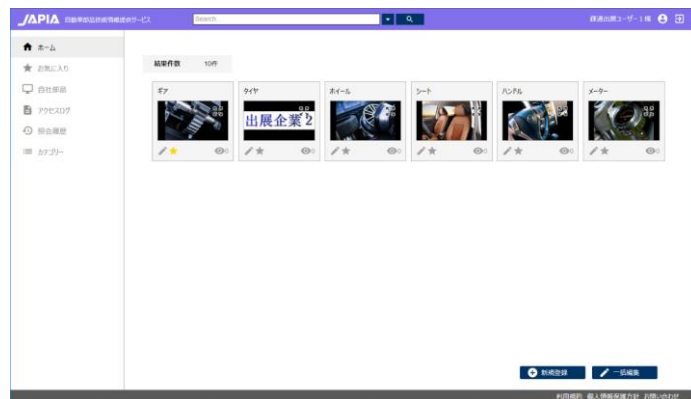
JAPIA 自動車部品技術情報提供サービス

Search...

株式会社ユーザー1 様

ホーム
お気に入り
自社部品
アクセスログ
検索履歴
カテゴリー

結果件数 10件

ギア

0

タイヤ

出展企業2

0

ホイール

0

シート

0

ハンドル

0

メーター

0

新規登録
一括編集

利用規約 個人情報保護方針 お問い合わせ